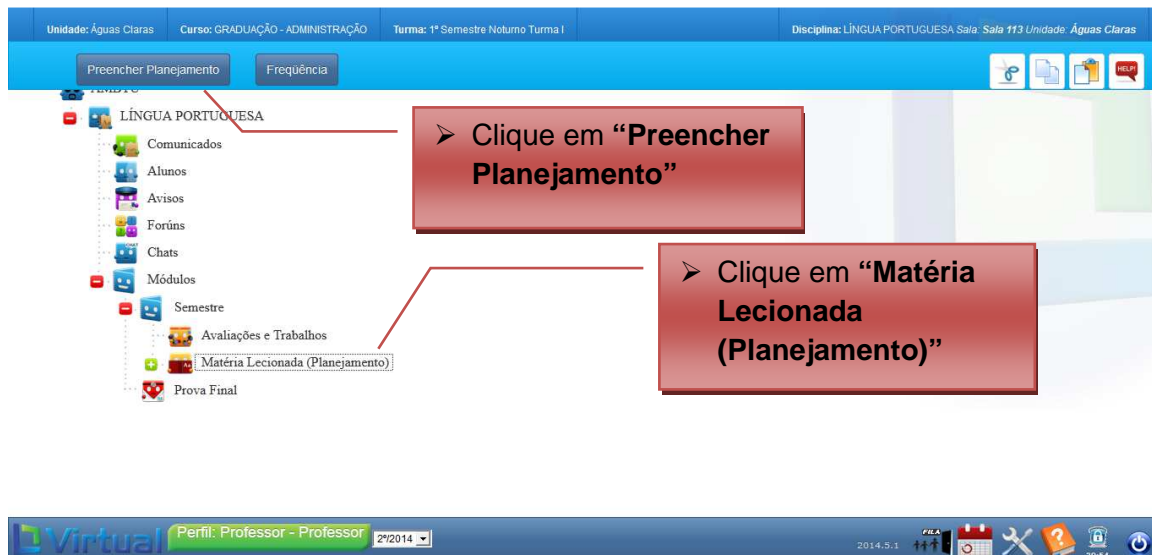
Unidade: Águas Claras | Curso: GRADUAÇÃO - ADMINISTRAÇÃO | Turma: 1º Semestre Noturno Turma I | Disciplina: LÍNGUA PORTUGUESA Sala: Sala 113 Unidade: Águas Claras

Preencher Planejamento | Frequência

HELP!

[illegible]

LÍNGUA PORTUGUESA
Comunicados
Alunos
Avisos
Forúns
Chats
Módulos
Semestre
Avaliações e Trabalhos
Matéria Lecionada (Planejamento)
Prova Final

➢ Clique em **"Preencher Planejamento"**

➢ Clique em **"Matéria Lecionada (Planejamento)"**

Virtual | Perfil: Professor - Professor | 2º/2014

2014.5.1 FILA